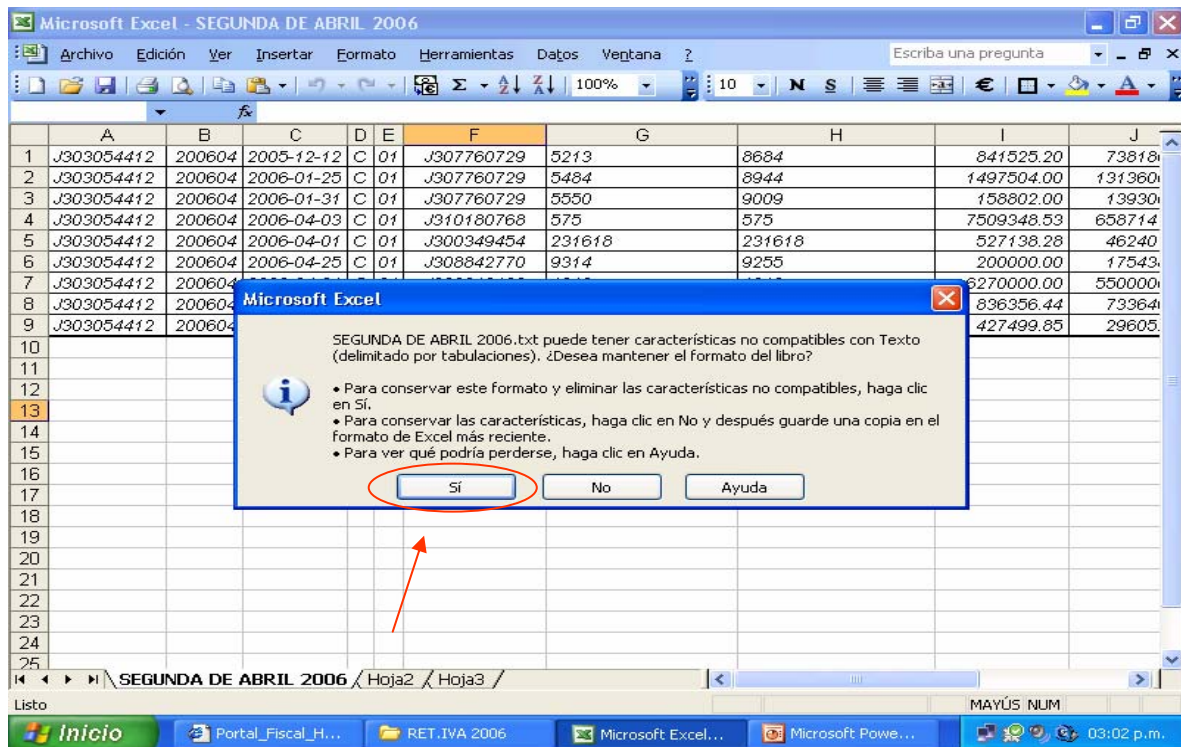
Microsoft Excel - SEGUNDA DE ABRIL 2006

Archivo Edición Ver Insertar Formato Herramientas Datos Ventana ?

Escriba una pregunta

100% 10 N S €

$f_x$

| | A | B | C | D | E | F | G | H | I | J |
|---|---|---|---|---|---|---|---|---|---|---|
| 1 | J303054412 | 200604 | 2005-12-12 | C | 01 | J307760729 | 5213 | 8684 | 841525.20 | 73818 |
| 2 | J303054412 | 200604 | 2006-01-25 | C | 01 | J307760729 | 5484 | 8944 | 1497504.00 | 131360 |
| 3 | J303054412 | 200604 | 2006-01-31 | C | 01 | J307760729 | 5550 | 9009 | 158802.00 | 13930 |
| 4 | J303054412 | 200604 | 2006-04-03 | C | 01 | J310180768 | 575 | 575 | 7509348.53 | 658714 |
| 5 | J303054412 | 200604 | 2006-04-01 | C | 01 | J300349454 | 231618 | 231618 | 527138.28 | 46240 |
| 6 | J303054412 | 200604 | 2006-04-25 | C | 01 | J308842770 | 9314 | 9255 | 200000.00 | 17543 |
| 7 | J303054412 | 200604 | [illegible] | | | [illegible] | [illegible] | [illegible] | 6270000.00 | 550000 |
| 8 | J303054412 | 200604 | | | | | | | 836356.44 | 73364 |
| 9 | J303054412 | 200604 | | | | | | | 427499.85 | 29605 |
| 10 | | | | | | | | | | |
| 11 | | | | | | | | | | |
| 12 | | | | | | | | | | |
| 13 | | | | | | | | | | |
| 14 | | | | | | | | | | |
| 15 | | | | | | | | | | |
| 16 | | | | | | | | | | |
| 17 | | | | | | | | | | |
| 18 | | | | | | | | | | |
| 19 | | | | | | | | | | |
| 20 | | | | | | | | | | |
| 21 | | | | | | | | | | |
| 22 | | | | | | | | | | |
| 23 | | | | | | | | | | |
| 24 | | | | | | | | | | |
| 25 | | | | | | | | | | |

Microsoft Excel

SEGUNDA DE ABRIL 2006.txt puede tener características no compatibles con Texto (delimitado por tabulaciones). ¿Desea mantener el formato del libro?

• Para conservar este formato y eliminar las características no compatibles, haga clic en Sí.
• Para conservar las características, haga clic en No y después guarde una copia en el formato de Excel más reciente.
• Para ver qué podría perderse, haga clic en Ayuda.

Sí No Ayuda

SEGUNDA DE ABRIL 2006 Hoja2 Hoja3

Listo MAYÚS NUM

Inicio Portal_Fiscal_H... RET.IVA 2006 Microsoft Excel... Microsoft Powe... 03:02 p.m.